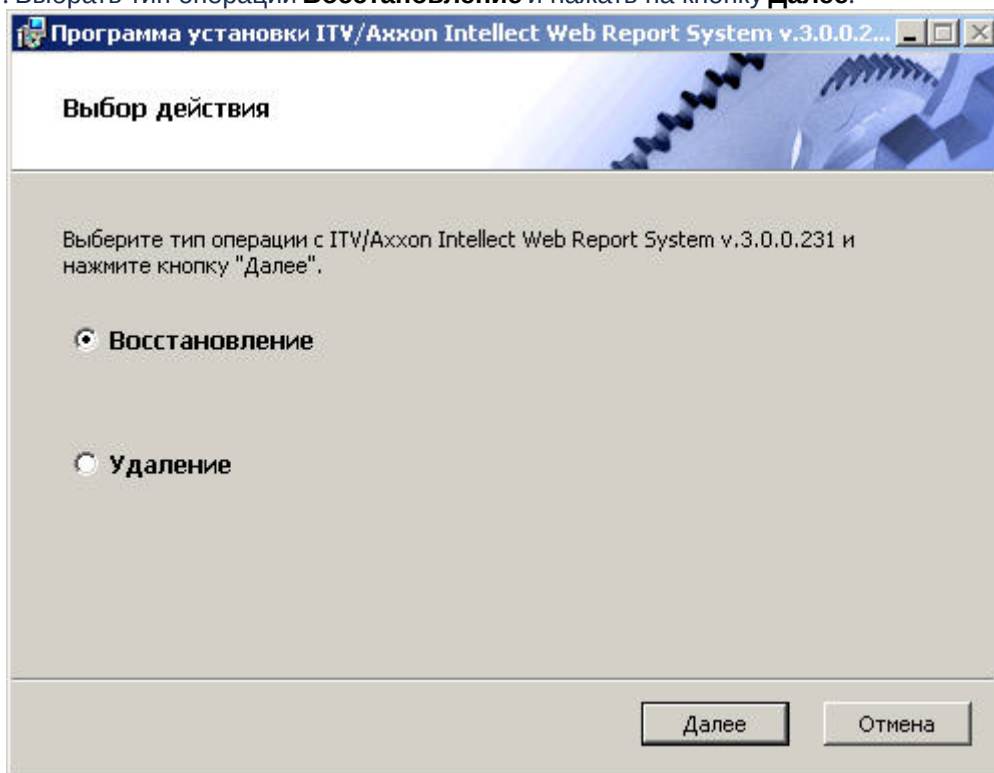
Программа установки ITV/Axxon Intellect Web Report System v.3.0.0.2...

Выбор действия

Выберите тип операции с ITV/Axxon Intellect Web Report System v.3.0.0.231 и нажмите кнопку "Далее".

Восстановление

Удаление

Далее

Отмена